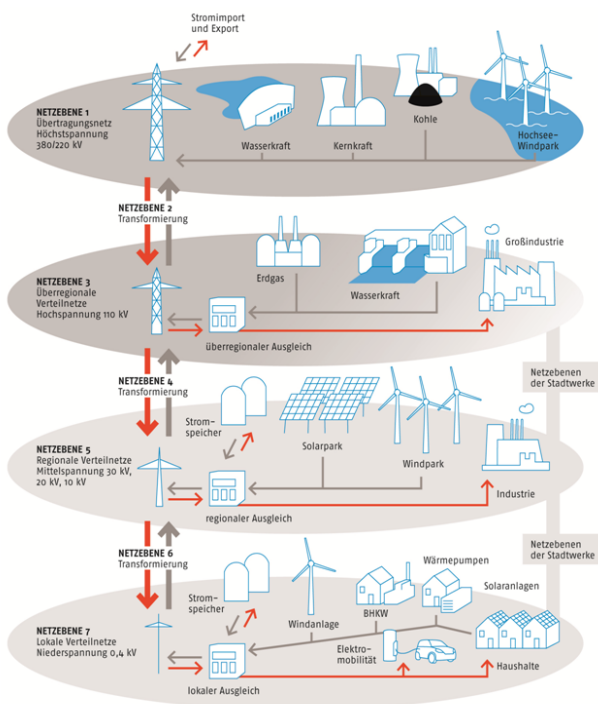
Stromimport und Export

NETZEBENE 1
Übertragungsnetz
Höchstspannung
380/220 kV

Wasserkraft

Kernkraft

Kohle

Hochsee-Windpark

NETZEBENE 2
Transformierung

Erdgas

Wasserkraft

Großindustrie

NETZEBENE 3
Überregionale Verteilnetze
Hochspannung 110 kV

überregionaler Ausgleich

NETZEBENE 4
Transformierung

Netzebenen der Stadtwerke

Strom-speicher

Solarpark

Windpark

NETZEBENE 5
Regionale Verteilnetze
Mittelspannung 30 kV, 20 kV, 10 kV

regionaler Ausgleich

Industrie

NETZEBENE 6
Transformierung

Netzebenen der Stadtwerke

Wärmepumpen

Solaranlagen

Strom-speicher

Windanlage

BHKW

NETZEBENE 7
Lokale Verteilnetze
Niederspannung 0,4 kV

Elektro-mobilität

Haushalte

lokaler Ausgleich